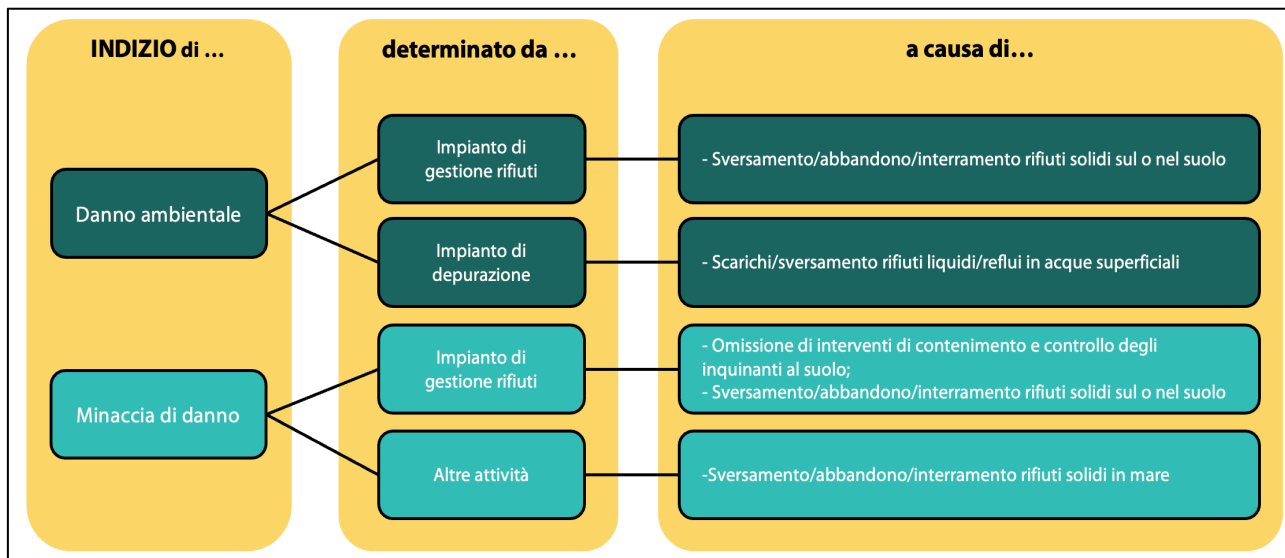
INDIZIO di …

Danno ambientale

Minaccia di danno

determinato da …

Impianto di gestione rifiuti

Impianto di depurazione

Impianto di gestione rifiuti

Altre attività

a causa di…

- Sversamento/abbandono/interramento rifiuti solidi sul o nel suolo

- Scarichi/sversamento rifiuti liquidi/reflui in acque superficiali

- Omissione di interventi di contenimento e controllo degli inquinanti al suolo;
- Sversamento/abbandono/interramento rifiuti solidi sul o nel suolo

-Sversamento/abbandono/interramento rifiuti solidi in mare